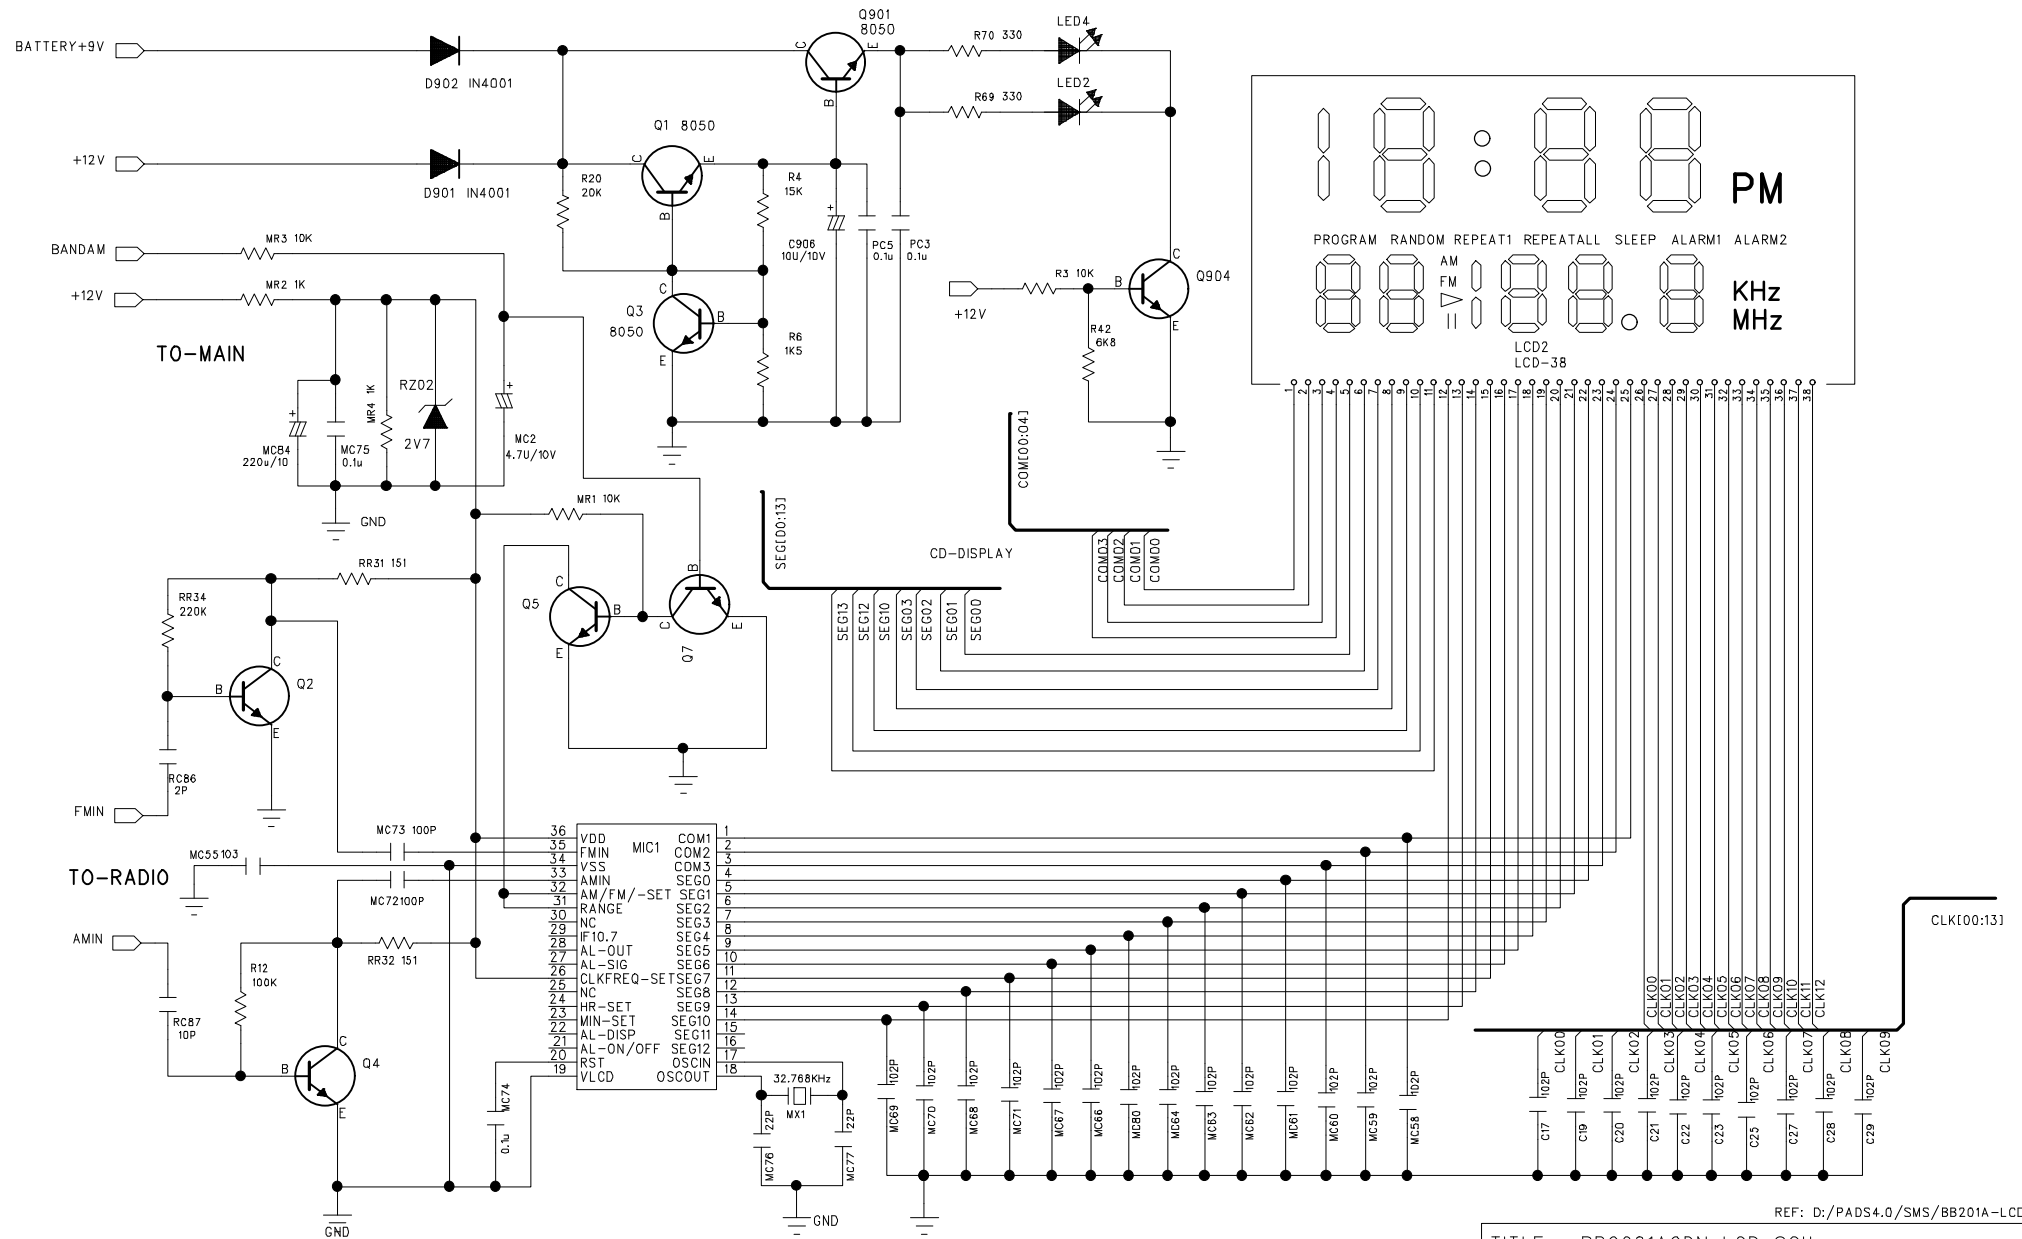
BATTERY+9V

D902 IN4001

Q901
8050

R70 330

LED4

LED2

R69 330

+12V

D901 IN4001

Q1 8050

R20
20K

R4
15K

C906
10U/10V

PC5
0.1u

PC3
0.1u

BANDAM

MR3 10K

+12V

MR2 1K

TO-MAIN

MR4 1K

RZ02

2V7

MC2
4.7U/10V

MC84
220u/10

MC75
0.1u

GND

Q3
8050

R6
1K5

+12V

R3 10K

Q904

R42
6K8

PM

PROGRAM RANDOM REPEAT1 REPEATALL SLEEP ALARM1 ALARM2

AM
FM

KHz
MHz

LCD2
LCD-38

1 2 3 4 5 6 7 8 9 10 11 12 13 14 15 16 17 18 19 20 21 22 23 24 25 26 27 28 29 30 31 32 33 34 35 36 37 38

COM[00:04]

SEG[00:13]

CD-DISPLAY

COM03 COM02 COM01 COM00

SEG13 SEG12 SEG10 SEG03 SEG02 SEG01 SEG00

MR1 10K

RR34
220K

RR31 151

Q5

Q7

Q2

RC86
2P

FMIN

MC73 100P

MC55103

TO-RADIO

MC72100P

AMIN

R12
100K

RR32 151

RC87
10P

Q4

GND

MIC1

| 36 | VDD | COM1 | 1 |
|---|---|---|---|
| 35 | FMIN | COM2 | 2 |
| 34 | VSS | COM3 | 3 |
| 33 | AMIN | SEG0 | 4 |
| 32 | AM/FM/-SET | SEG1 | 5 |
| 31 | RANGE | SEG2 | 6 |
| 30 | NC | SEG3 | 7 |
| 29 | IF10.7 | SEG4 | 8 |
| 28 | AL-OUT | SEG5 | 9 |
| 27 | AL-SIG | SEG6 | 10 |
| 26 | CLKFREQ-SET | SEG7 | 11 |
| 25 | NC | SEG8 | 12 |
| 24 | HR-SET | SEG9 | 13 |
| 23 | MIN-SET | SEG10 | 14 |
| 22 | AL-DISP | SEG11 | 15 |
| 21 | AL-ON/OFF | SEG12 | 16 |
| 20 | RST | OSCIN | 17 |
| 19 | VLCD | OSCOUT | 18 |

MC74
0.1u

32.768KHz

MX1

22P 22P

MC76 MC77

GND

102P

MC69 MC70 MC68 MC71 MC67 MC66 MC80 MC64 MC63 MC62 MC61 MC60 MC59 MC58

CLK[00:13]

CLK00 CLK01 CLK02 CLK03 CLK04 CLK05 CLK06 CLK07 CLK08 CLK09 CLK10 CLK11 CLK12

CLK00 CLK01 CLK02 CLK03 CLK04 CLK05 CLK06 CLK07 CLK08 CLK09

C17 C19 C20 C21 C22 C23 C25 C27 C28 C29

REF: D:/PADS4.0/SMS/BB201A-LCD

TITLE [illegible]